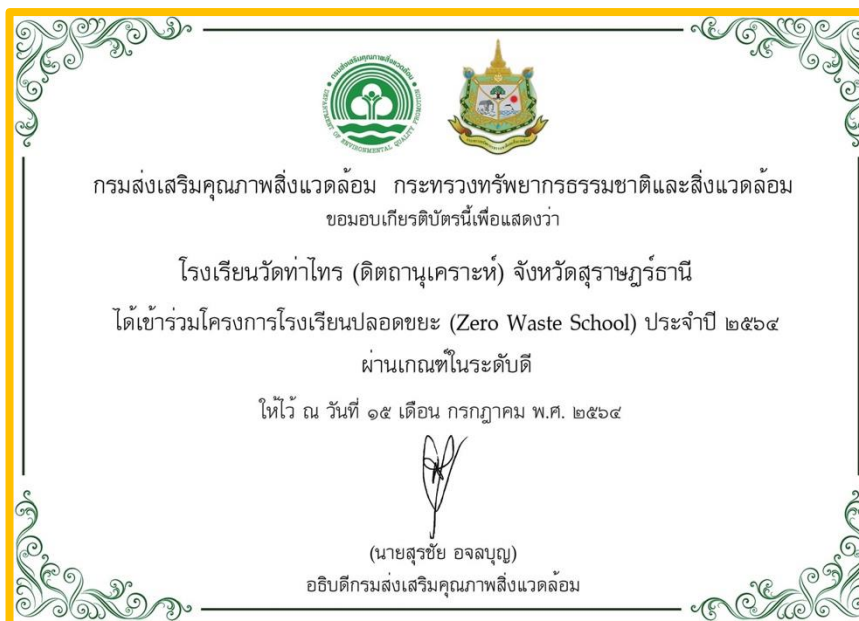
กรมส่งเสริมคุณภาพสิ่งแวดล้อม DEPARTMENT OF ENVIRONMENTAL QUALITY PROMOTION

กรมส่งเสริมคุณภาพสิ่งแวดล้อม กระทรวงทรัพยากรธรรมชาติและสิ่งแวดล้อม
ขอมอบเกียรติบัตรนี้เพื่อแสดงว่า

โรงเรียนวัดท่าไทร (ดิตถานุเคราะห์) จังหวัดสุราษฎร์ธานี

ได้เข้าร่วมโครงการโรงเรียนปลอดขยะ (Zero Waste School) ประจำปี ๒๕๖๔
ผ่านเกณฑ์ในระดับดี

ให้ไว้ ณ วันที่ ๑๕ เดือน กรกฎาคม พ.ศ. ๒๕๖๔

(นายสุรชัย อจลบุญ)
อธิบดีกรมส่งเสริมคุณภาพสิ่งแวดล้อม